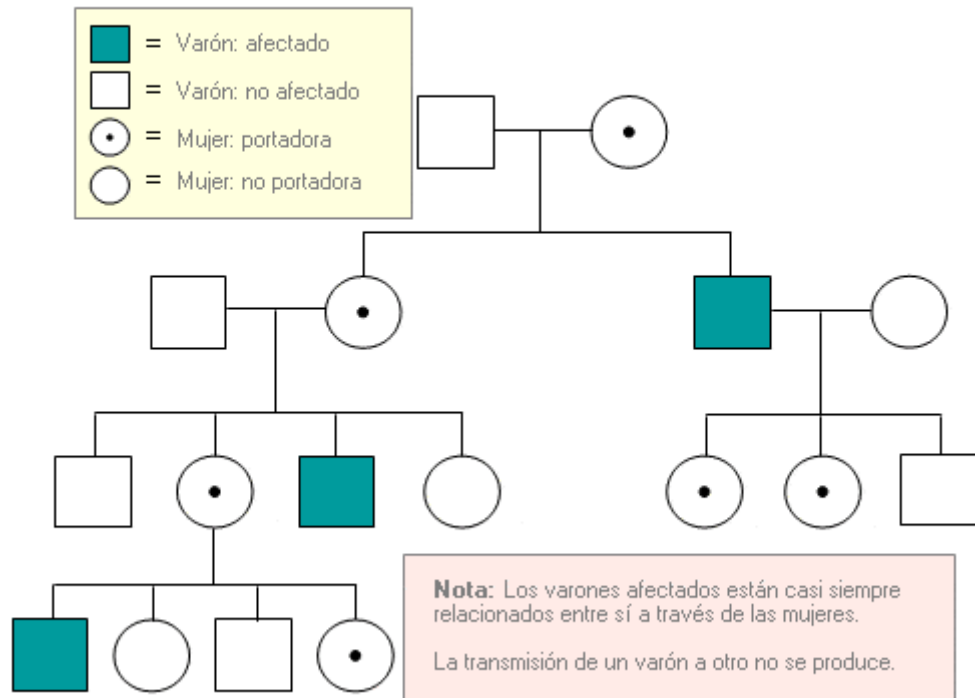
= Varón: afectado
= Varón: no afectado
= Mujer: portadora
= Mujer: no portadora

Nota: Los varones afectados están casi siempre relacionados entre sí a través de las mujeres.

La transmisión de un varón a otro no se produce.